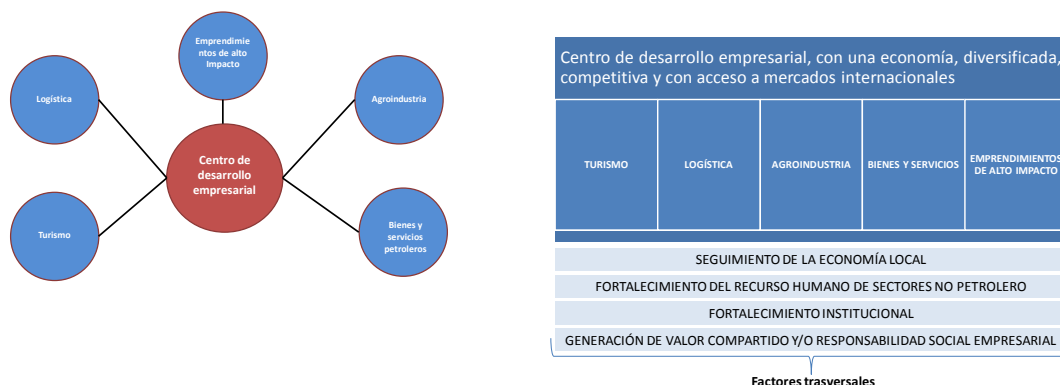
Emprendimientos de alto Impacto

Logística

Agroindustria

Centro de desarrollo empresarial

Turismo

Bienes y servicios petroleros

Centro de desarrollo empresarial, con una economía, diversificada, competitiva y con acceso a mercados internacionales

| TURISMO | LOGÍSTICA | AGROINDUSTRIA | BIENES Y SERVICIOS | EMPRENDIMIENTOS DE ALTO IMPACTO |
|---|---|---|---|---|

SEGUIMIENTO DE LA ECONOMÍA LOCAL

FORTALECIMIENTO DEL RECURSO HUMANO DE SECTORES NO PETROLERO

FORTALECIMIENTO INSTITUCIONAL

GENERACIÓN DE VALOR COMPARTIDO Y/O RESPONSABILIDAD SOCIAL EMPRESARIAL

Factores trasversales